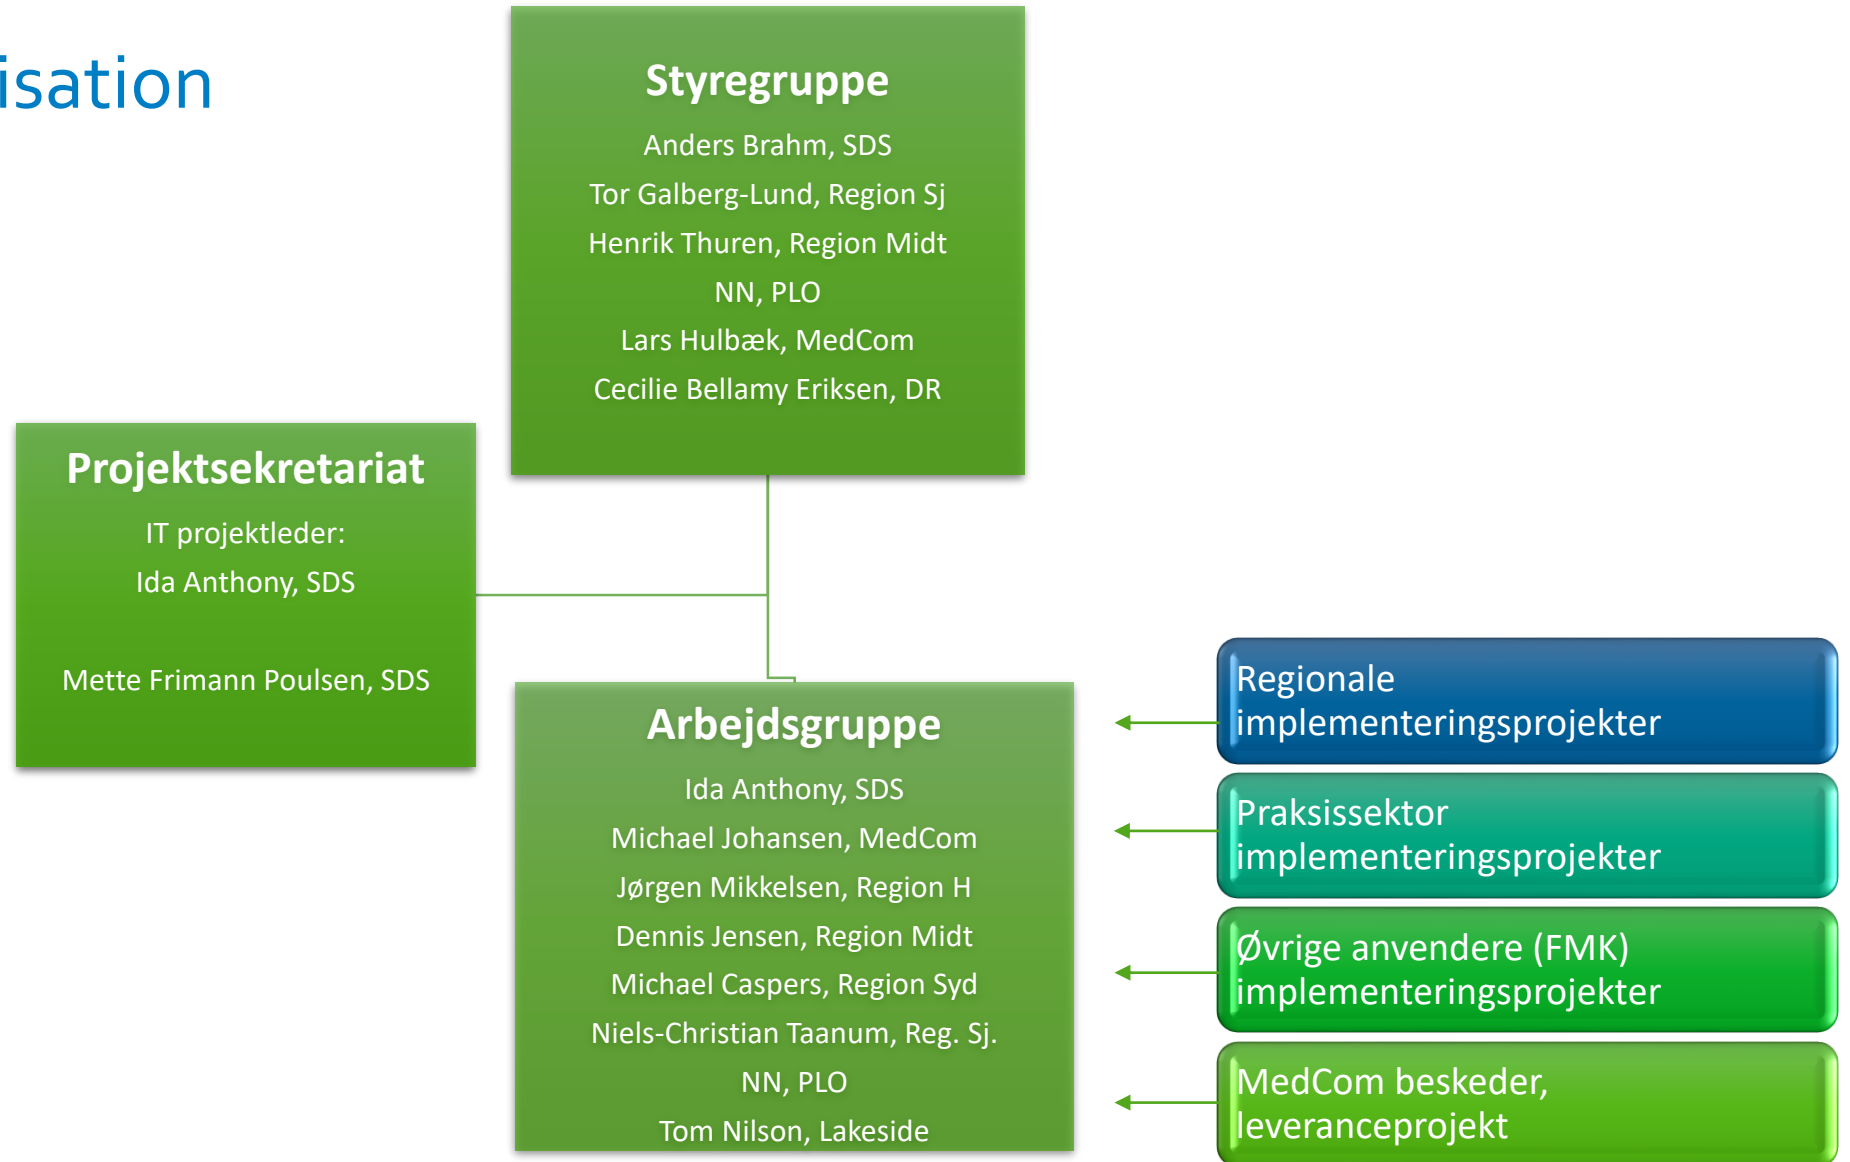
isation

Styregruppe

Anders Brahm, SDS
Tor Galberg-Lund, Region Sj
Henrik Thuren, Region Midt
NN, PLO
Lars Hulbæk, MedCom
Cecilie Bellamy Eriksen, DR

Projektsekretariat

IT projektleder:
Ida Anthony, SDS

Mette Frimann Poulsen, SDS

Arbejdsgruppe

Ida Anthony, SDS
Michael Johansen, MedCom
Jørgen Mikkelsen, Region H
Dennis Jensen, Region Midt
Michael Caspers, Region Syd
Niels-Christian Taanum, Reg. Sj.
NN, PLO
Tom Nilson, Lakeside

Regionale implementeringsprojekter

Praksissektor implementeringsprojekter

Øvrige anvendere (FMK) implementeringsprojekter

MedCom beskeder, leveranceprojekt